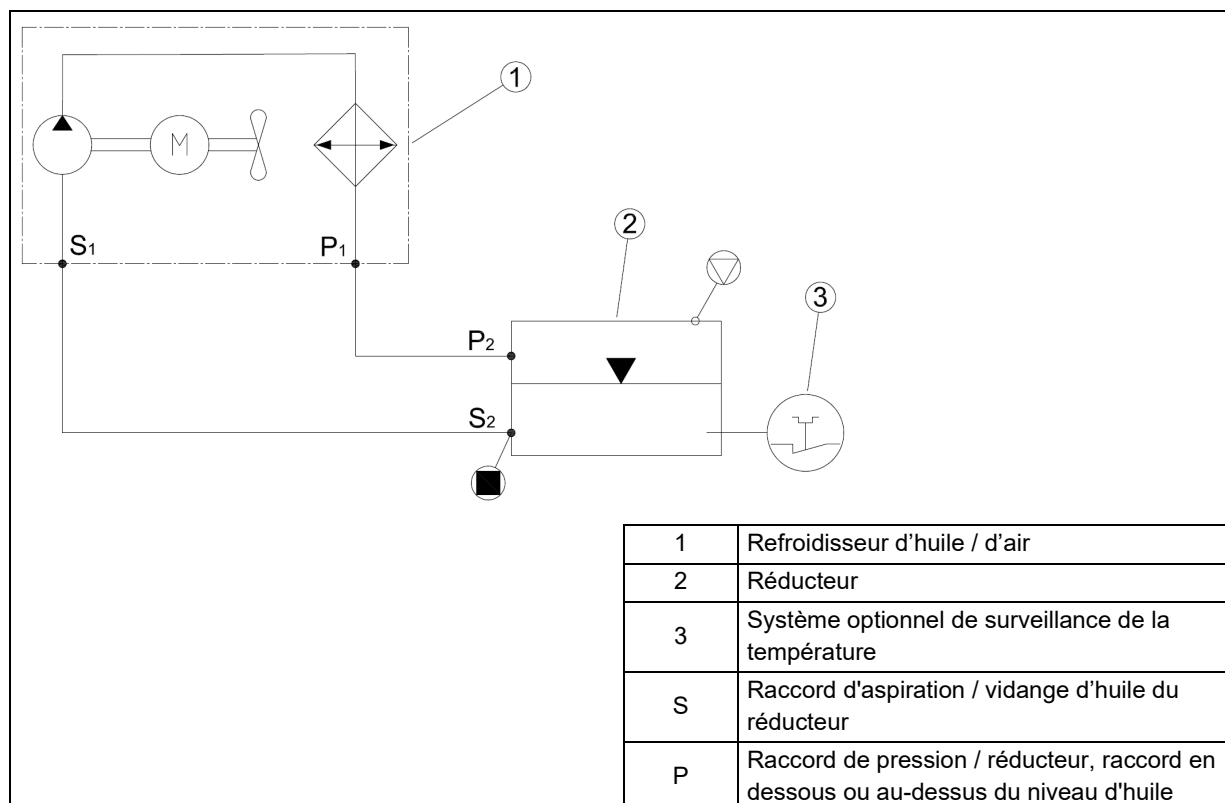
1

M

$S_1$

$P_1$

2

3

$P_2$

$S_2$

| 1 | Refroidisseur d’huile / d’air |
|---|---|
| 2 | Réducteur |
| 3 | Système optionnel de surveillance de la température |
| S | Raccord d'aspiration / vidange d’huile du réducteur |
| P | Raccord de pression / réducteur, raccord en dessous ou au-dessus du niveau d'huile |